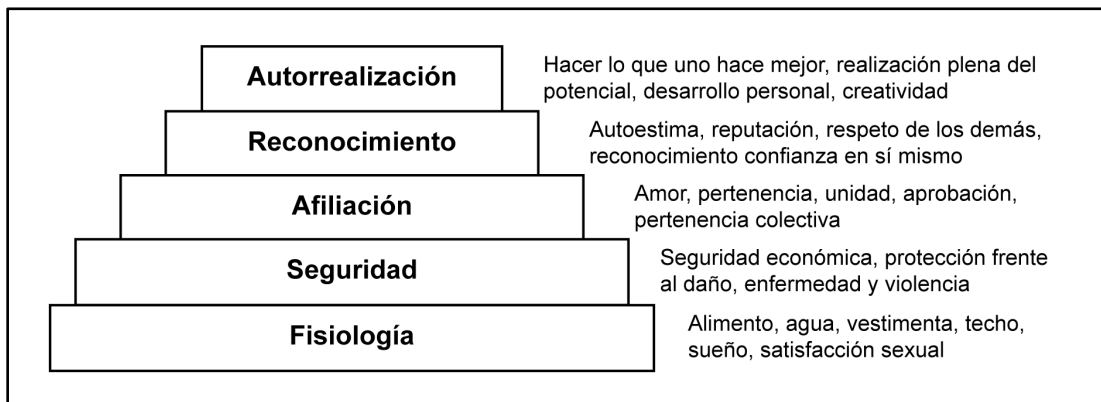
Autorrealización

Hacer lo que uno hace mejor, realización plena del potencial, desarrollo personal, creatividad

Reconocimiento

Autoestima, reputación, respeto de los demás, reconocimiento confianza en sí mismo

Afiliación

Amor, pertenencia, unidad, aprobación, pertenencia colectiva

Seguridad

Seguridad económica, protección frente al daño, enfermedad y violencia

Fisiología

Alimento, agua, vestimenta, techo, sueño, satisfacción sexual